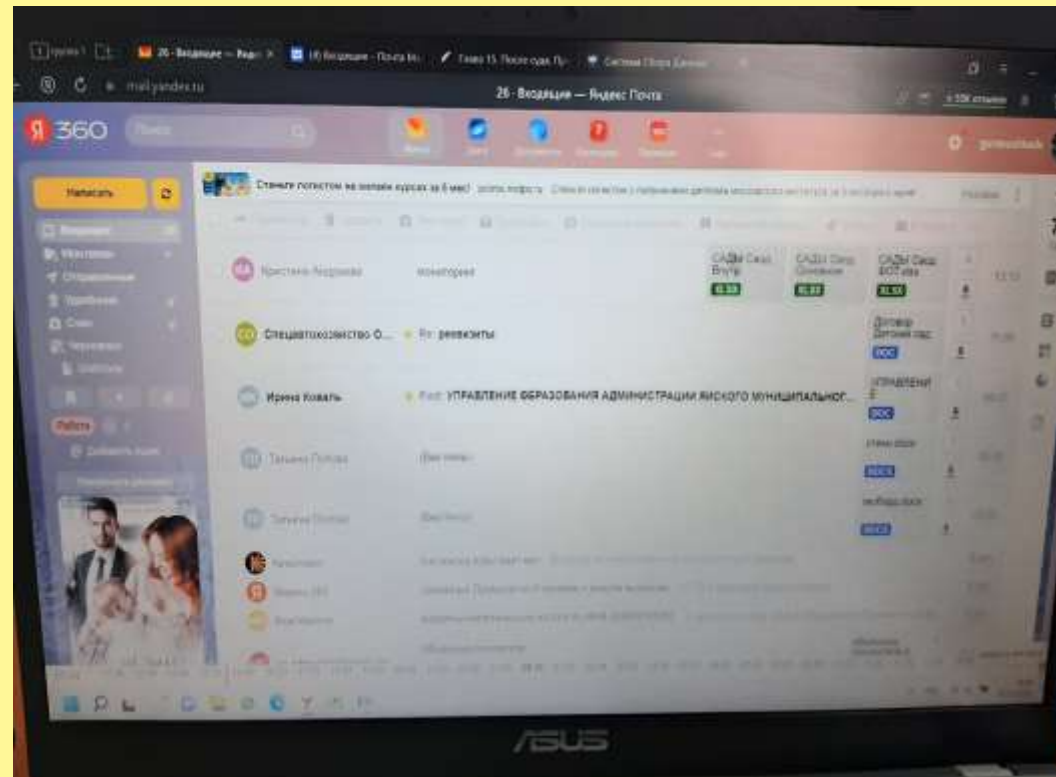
26 · Входящие — Яндекс Почта
mail.yandex.ru
Я 360
Написать
Станьте логопедом на онлайн курсах за 6 мес!
Кристина Андреева
мониторинг
САДЫ Свод Внутр
XLSX
САДЫ Свод Основное
XLSX
САДЫ Свод ВОТ.xlsx
XLSX
Спецавтохозяйство О...
Re: реквизиты
Договор Детский сад
DOC
Ирина Коваль
Fwd: УПРАВЛЕНИЕ ОБРАЗОВАНИЯ АДМИНИСТРАЦИИ ЯНСКОГО МУНИЦИПАЛЬНОГ...
УПРАВЛЕНИЕ
DOC
Татьяна Попова
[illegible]
DOCX
Татьяна Попова
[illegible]
DOCX
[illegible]
ASUS